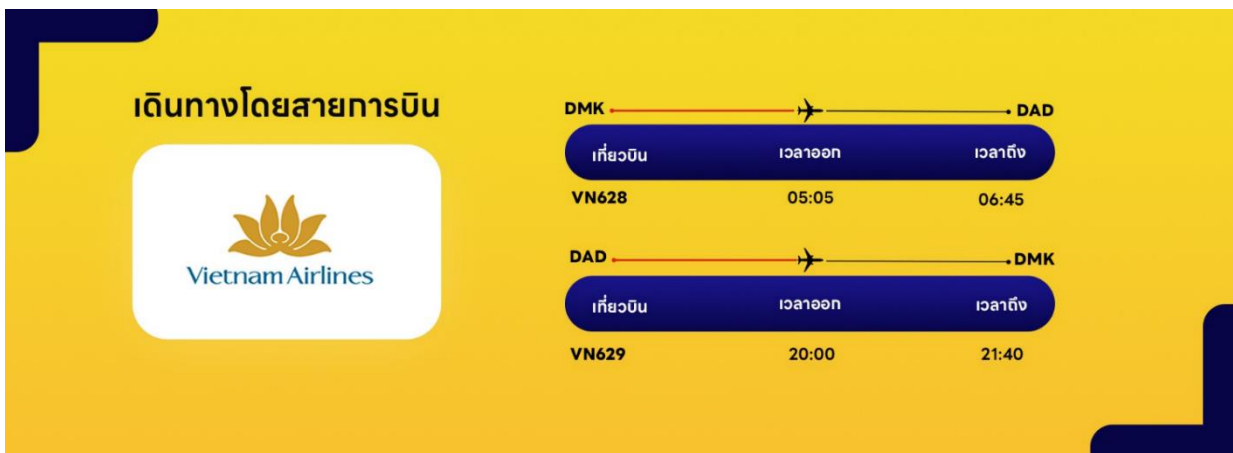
เดินทางโดยสายการบิน

Vietnam Airlines

DMK DAD

| เที่ยวบิน | เวลาออก | เวลาถึง |
|---|---|---|
| VN628 | 05:05 | 06:45 |

DAD DMK

| เที่ยวบิน | เวลาออก | เวลาถึง |
|---|---|---|
| VN629 | 20:00 | 21:40 |